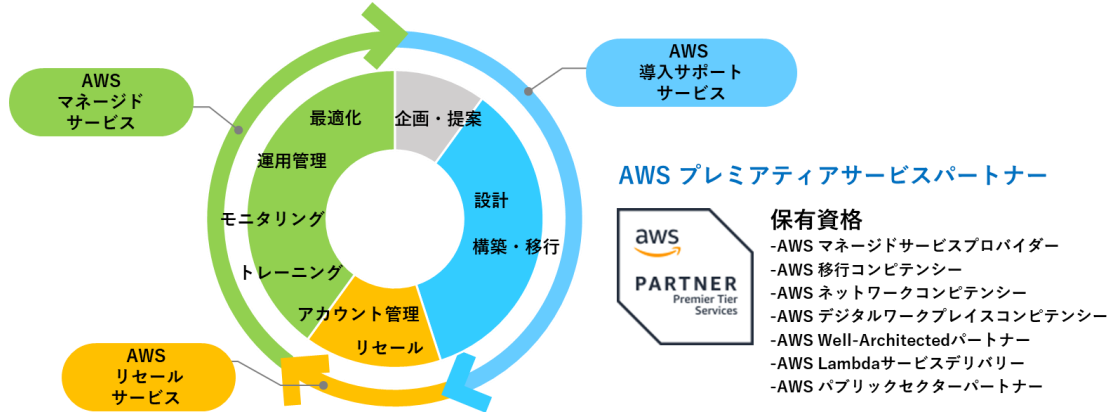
AWS
マネージド
サービス

AWS
導入サポート
サービス

最適化

企画・提案

運用管理

設計

モニタリング

構築・移行

トレーニング

アカウント管理

リセール

AWS
リセール
サービス

AWS プレミアティアサービスパートナー

aws

PARTNER
Premier Tier
Services

保有資格
-AWS マネージドサービスプロバイダー
-AWS 移行コンピテンシー
-AWS ネットワークコンピテンシー
-AWS デジタルワークプレイスコンピテンシー
-AWS Well-Architectedパートナー
-AWS Lambdaサービスデリバリー
-AWS パブリックセクターパートナー